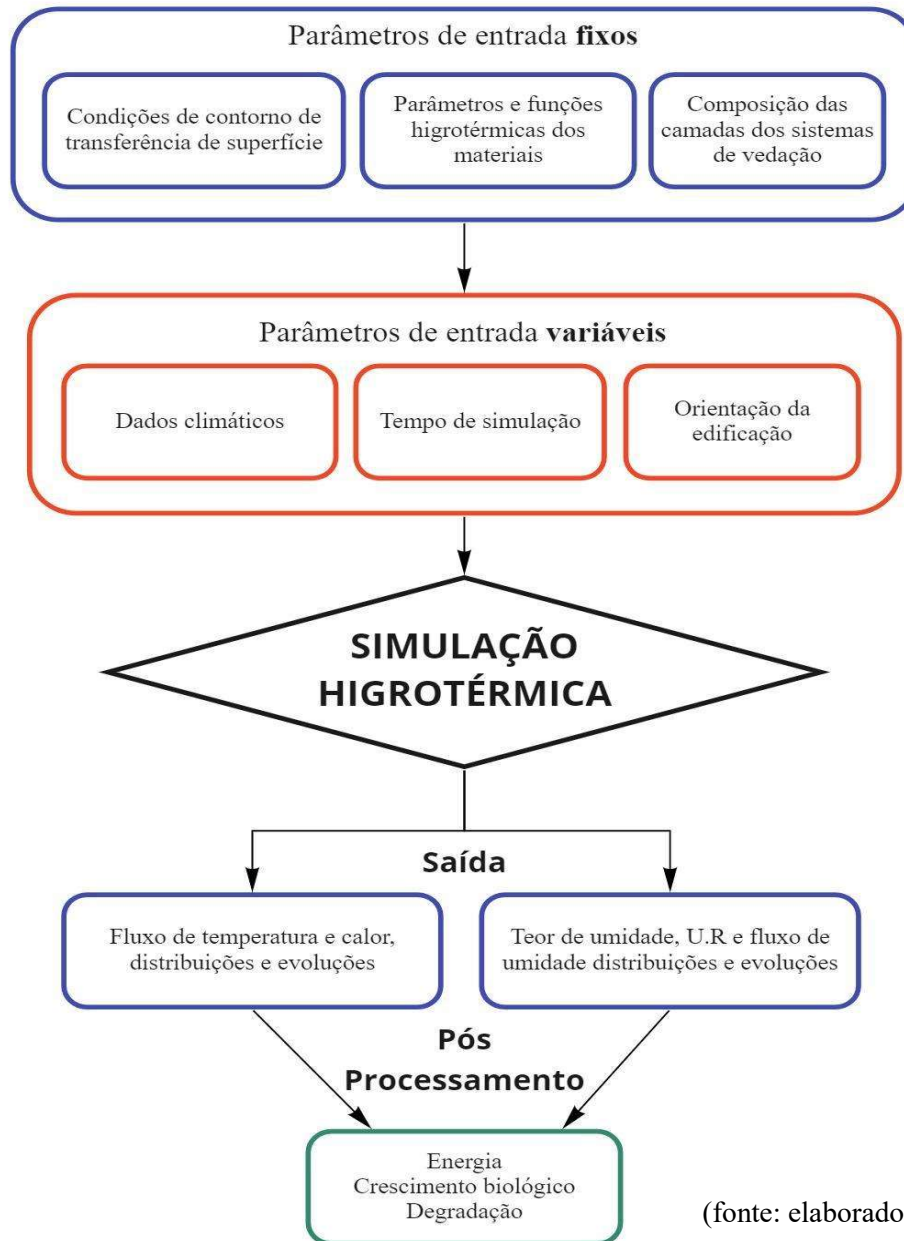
Parâmetros de entrada **fixos**

Condições de contorno de transferência de superfície

Parâmetros e funções higrotérmicas dos materiais

Composição das camadas dos sistemas de vedação

Parâmetros de entrada **variáveis**

Dados climáticos

Tempo de simulação

Orientação da edificação

SIMULAÇÃO HIGROTÉRMICA

Saída

Fluxo de temperatura e calor, distribuições e evoluções

Teor de umidade, U.R e fluxo de umidade distribuições e evoluções

Pós Processamento

Energia
Crescimento biológico
Degradação

(fonte: elaborado